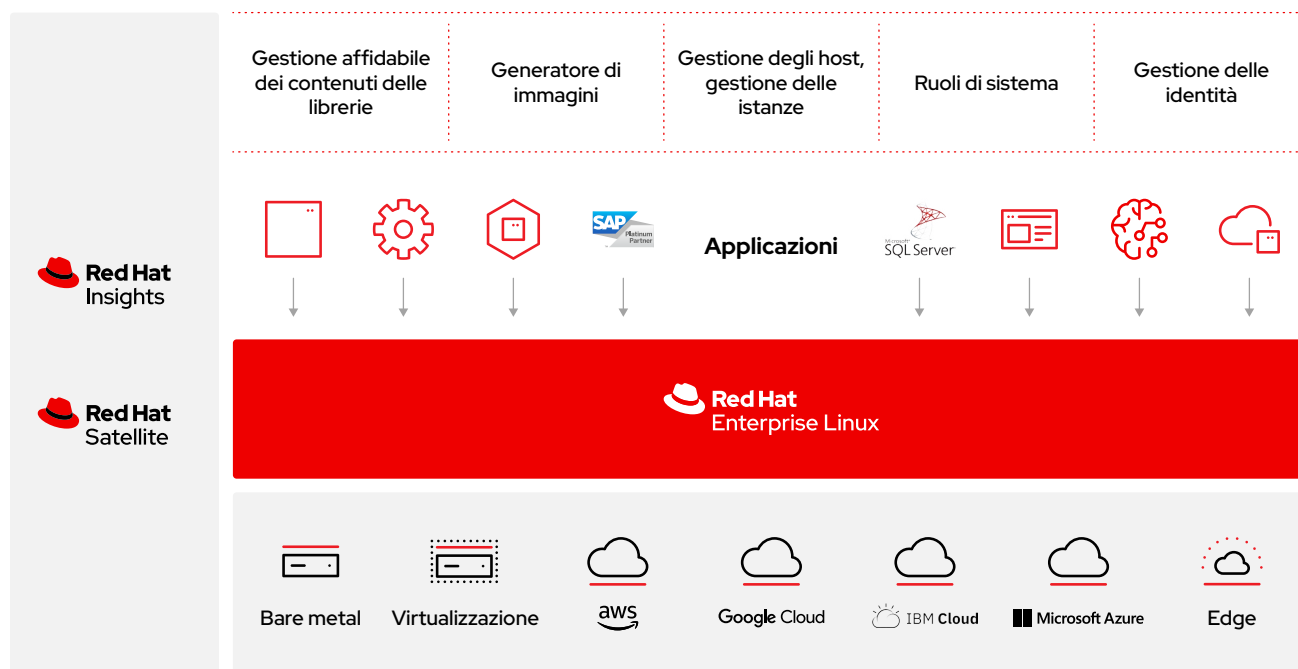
Red Hat Insights

Red Hat Satellite

Gestione affidabile dei contenuti delle librerie

Generatore di immagini

Gestione degli host, gestione delle istanze

Ruoli di sistema

Gestione delle identità

SAP Platinum Partner

Applicazioni

Microsoft SQL Server

Red Hat Enterprise Linux

Bare metal

Virtualizzazione

aws

Google Cloud

IBM Cloud

Microsoft Azure

Edge